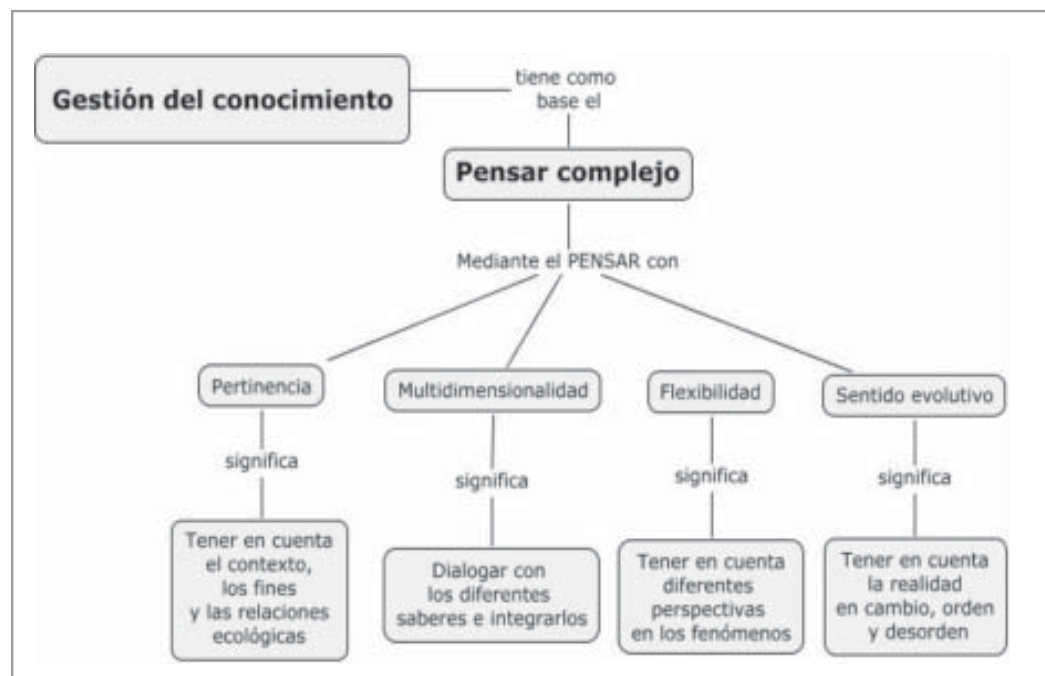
Gestión del conocimiento

tiene como base el

Pensar complejo

Mediante el PENSAR con

Pertinencia

significa

Tener en cuenta el contexto, los fines y las relaciones ecológicas

Multidimensionalidad

significa

Dialogar con los diferentes saberes e integrarlos

Flexibilidad

significa

Tener en cuenta diferentes perspectivas en los fenómenos

Sentido evolutivo

significa

Tener en cuenta la realidad en cambio, orden y desorden